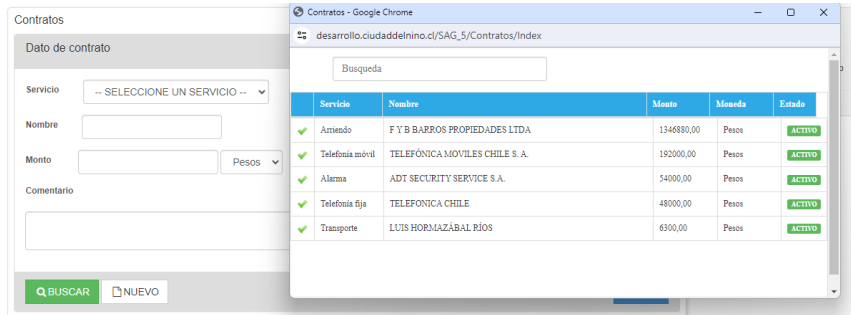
Contratos

Dato de contrato

Servicio -- SELECCIONE UN SERVICIO --

Nombre

Monto Pesos

Comentario

BUSCAR NUEVO

Contratos - Google Chrome

desarrollo.ciudaddelnino.cl/SAG_5/Contratos/Index

Busqueda

| | Servicio | Nombre | Monto | Moneda | Estado |
|---|---|---|---|---|---|
| ✔ | Arriendo | F Y B BARROS PROPIEDADES LTDA | 1346880,00 | Pesos | ACTIVO |
| ✔ | Telefonia móvil | TELEFÓNICA MOVILES CHILE S. A. | 192000,00 | Pesos | ACTIVO |
| ✔ | Alarma | ADT SECURITY SERVICE S.A. | 54000,00 | Pesos | ACTIVO |
| ✔ | Telefonia fija | TELEFONICA CHILE | 48000,00 | Pesos | ACTIVO |
| ✔ | Transporte | LUIS HORMAZÁBAL RÍOS | 6300,00 | Pesos | ACTIVO |